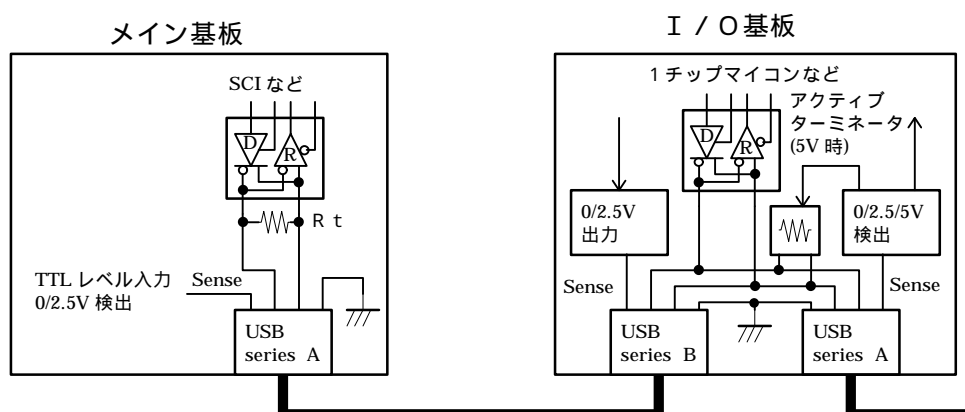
メイン基板

SCI など

D

R

R t

TTL レベル入力
0/2.5V 検出

Sense

USB
series A

I / O基板

1 チップマイコンなど

アクティブ
ターミネータ
(5V 時)

D

R

0/2.5V
出力

0/2.5/5V
検出

Sense

Sense

USB
series B

USB
series A